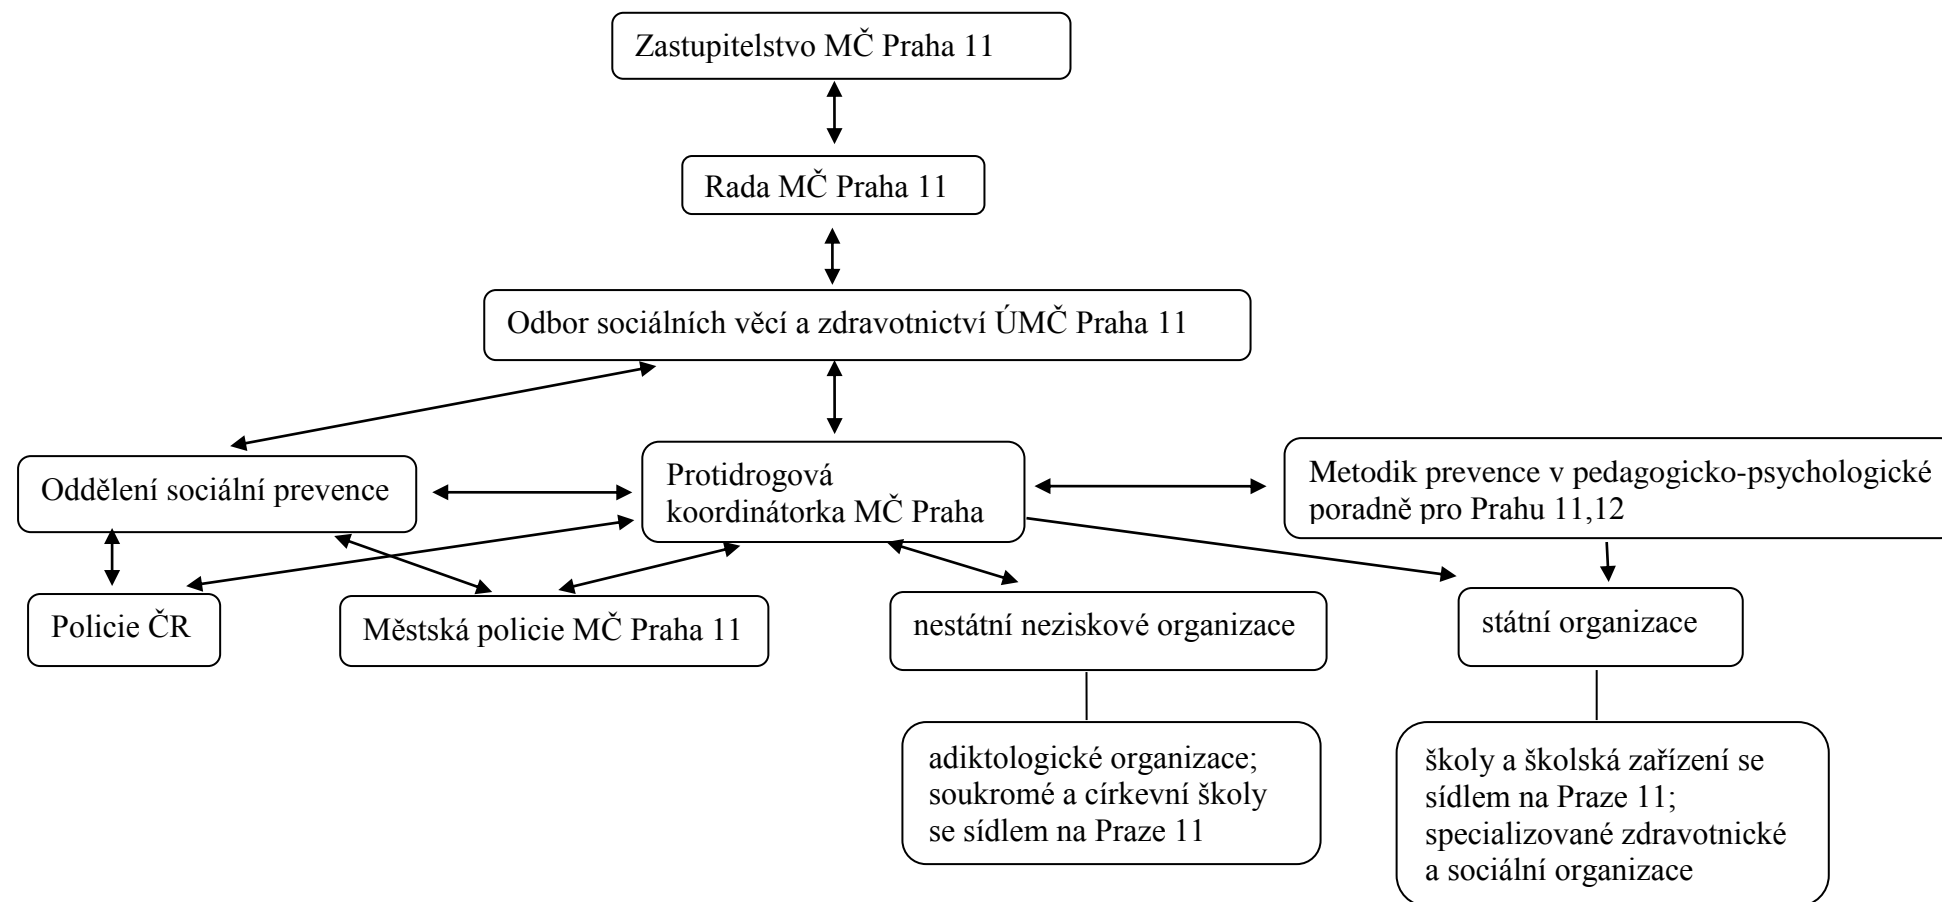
Zastupitelstvo MČ Praha 11

Rada MČ Praha 11

Odbor sociálních věcí a zdravotnictví ÚMČ Praha 11

Oddělení sociální prevence

Protidrogová koordinátorka MČ Praha

Metodik prevence v pedagogicko-psychologické poradně pro Prahu 11,12

Policie ČR

Městská policie MČ Praha 11

nestátní neziskové organizace

státní organizace

adiktologické organizace; soukromé a církevní školy se sídlem na Praze 11

školy a školská zařízení se sídlem na Praze 11; specializované zdravotnické a sociální organizace